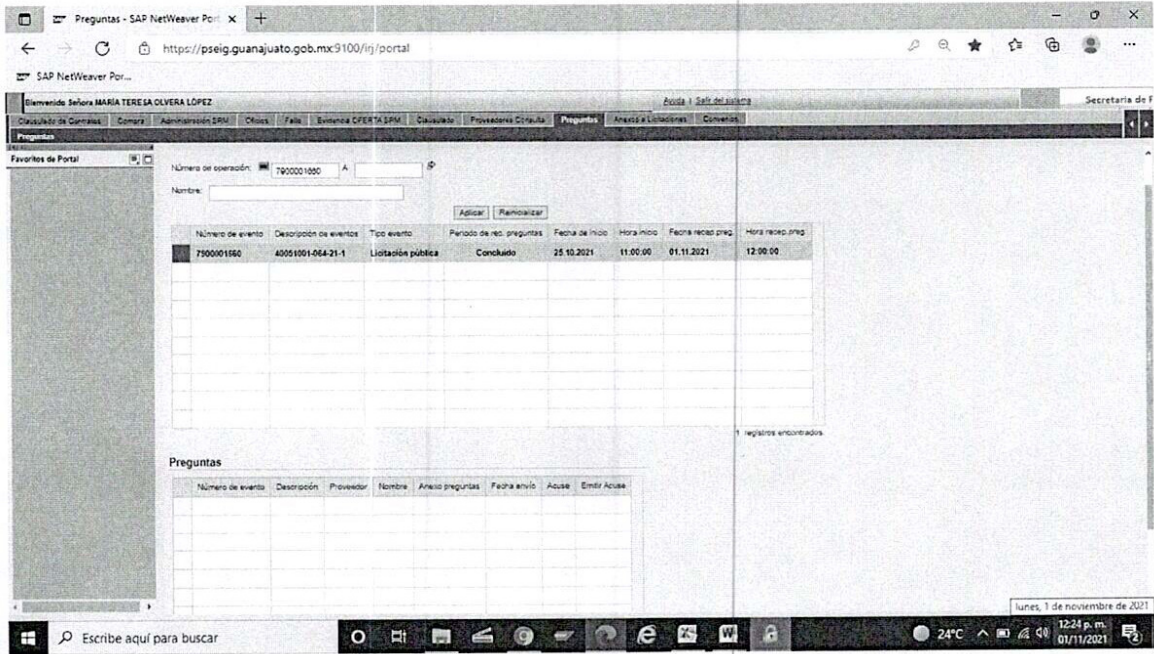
Preguntas - SAP NetWeaver Port ×

https://pseig.guanajuato.gob.mx:9100/irj/portal

SAP NetWeaver Por...

Bienvenido Señora MARÍA TERESA OLVERA LÓPEZ

Ayuda | Salir del sistema

Secretaría de F

Clausulado de Contratos | Compra | Administración SRM | Oficios | Fallo | Evidencia OFERTA SRM | Clausulado | Proveedores Consulta | Preguntas | Anexos a Licitaciones | Convenios

Preguntas

Favoritos de Portal

Número de operación: 7900001660 A

Nombre:

Aplicar | Reinicializar

| Número de evento | Descripción de eventos | Tipo evento | Periodo de rec. preguntas | Fecha de inicio | Hora inicio | Fecha recep preg. | Hora recep preg. |
|---|---|---|---|---|---|---|---|
| 7900001660 | 40051001-064-21-1 | Licitación pública | Concluido | 25.10.2021 | 11:00:00 | 01.11.2021 | 12:00:00 |

1 registros encontrados

Preguntas

| Número de evento | Descripción | Proveedor | Nombre | Anexo preguntas | Fecha envío | Acuse | Emitir Acuse |
|---|---|---|---|---|---|---|---|

lunes, 1 de noviembre de 2021

Escribe aquí para buscar

24°C

12:24 p. m. 01/11/2021